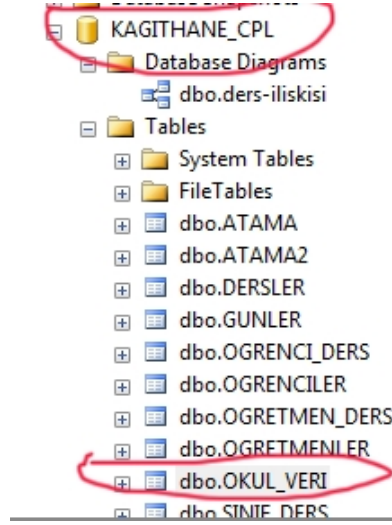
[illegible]
KAGITHANE_CPL
Database Diagrams
dbo.ders-iliskisi
Tables
System Tables
FileTables
dbo.ATAMA
dbo.ATAMA2
dbo.DERSLER
dbo.GUNLER
dbo.OGRENCI_DERS
dbo.OGRENCILER
dbo.OGRETMEN_DERS
dbo.OGRETMENLER
dbo.OKUL_VERI
dbo.SINIF_DERS